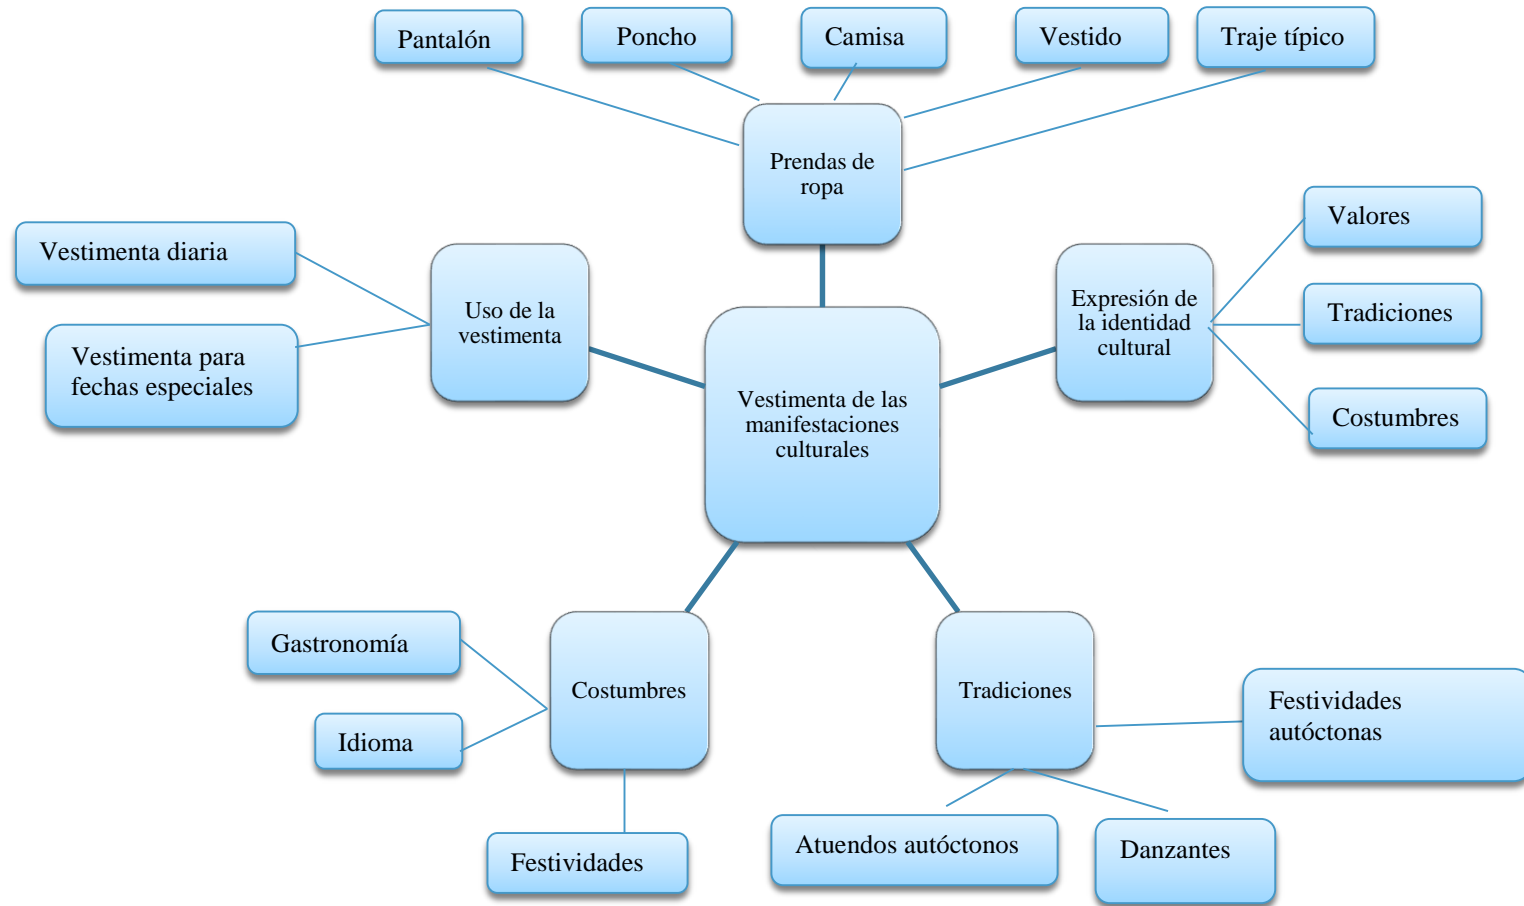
Pantalón

Poncho

Camisa

Vestido

Traje típico

Prendas de ropa

Vestimenta diaria

Vestimenta para fechas especiales

Uso de la vestimenta

Vestimenta de las manifestaciones culturales

Expresión de la identidad cultural

Valores

Tradiciones

Costumbres

Gastronomía

Idioma

Costumbres

Festividades

Tradiciones

Festividades autóctonas

Atuendos autóctonos

Danzantes